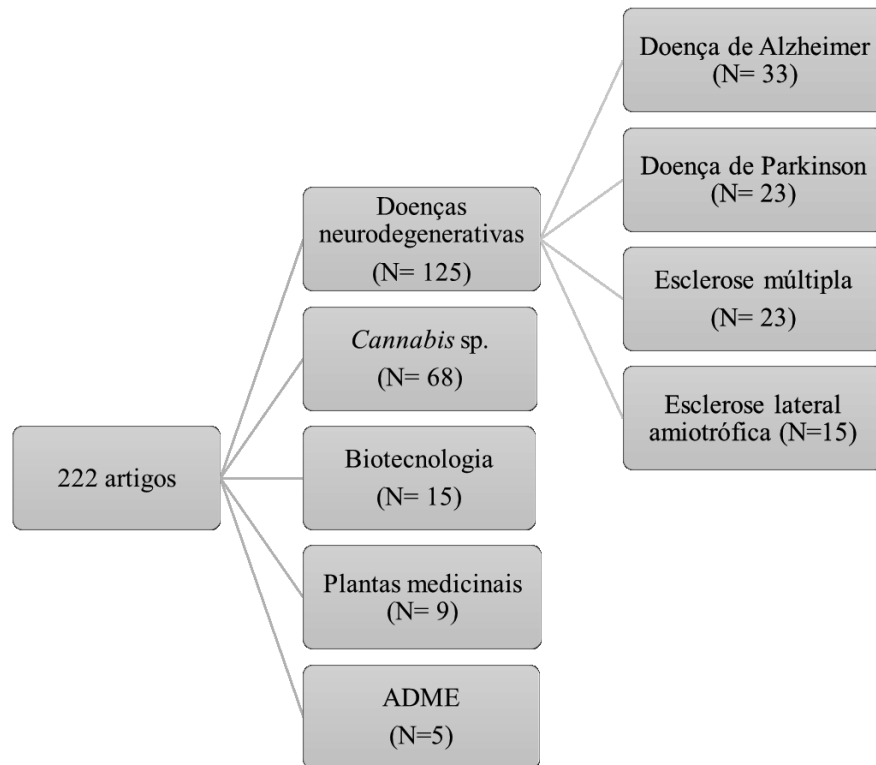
222 artigos

Doenças neurodegenerativas (N= 125)

Cannabis sp. (N= 68)

Biotecnologia (N= 15)

Plantas medicinais (N= 9)

ADME (N=5)

Doença de Alzheimer (N= 33)

Doença de Parkinson (N= 23)

Esclerose múltipla (N= 23)

Esclerose lateral amiotrófica (N=15)